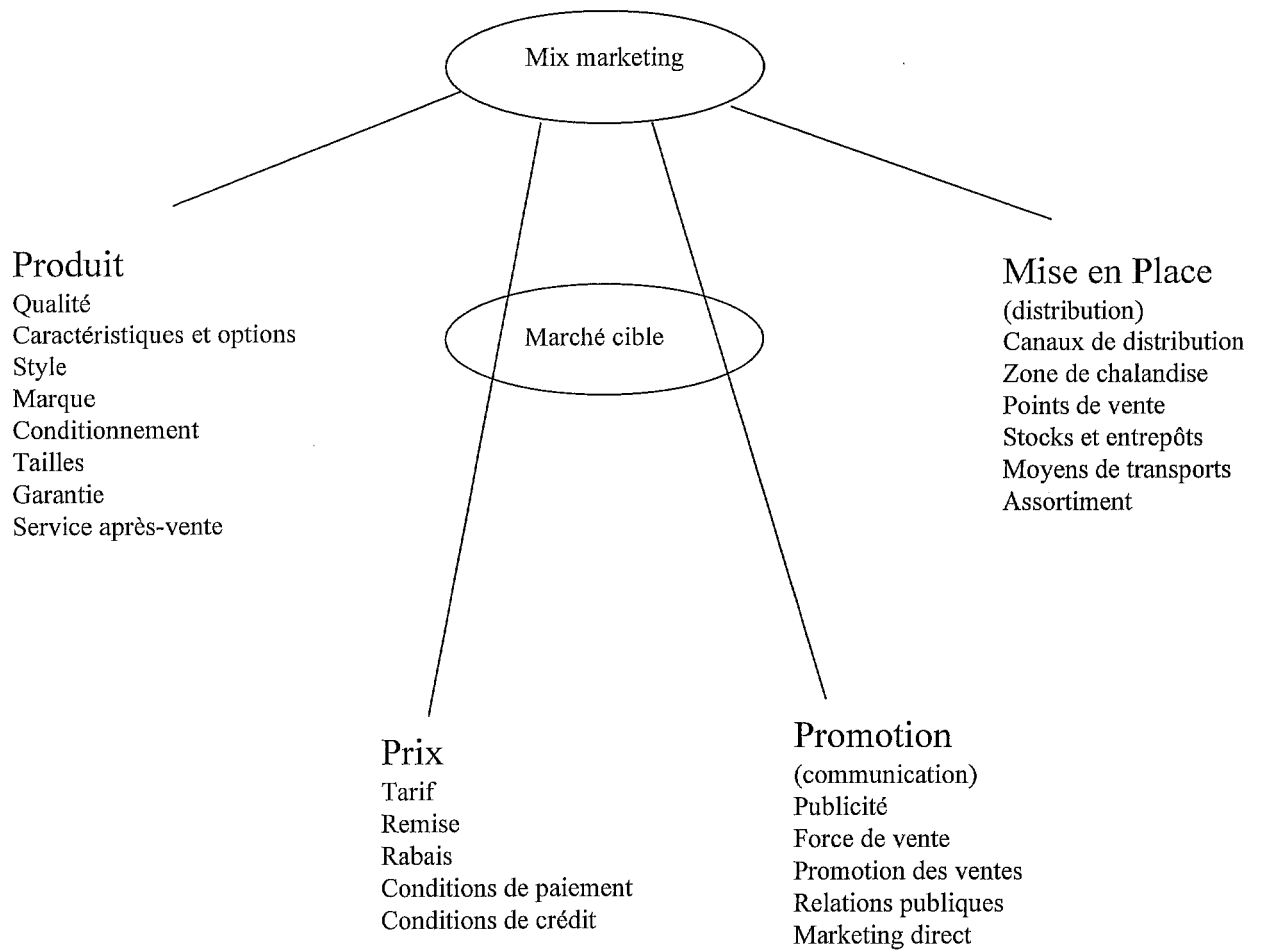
Mix marketing

Marché cible

Produit
Qualité
Caractéristiques et options
Style
Marque
Conditionnement
Tailles
Garantie
Service après-vente

Mise en Place
(distribution)
Canaux de distribution
Zone de chalandise
Points de vente
Stocks et entrepôts
Moyens de transports
Assortiment

Prix
Tarif
Remise
Rabais
Conditions de paiement
Conditions de crédit

Promotion
(communication)
Publicité
Force de vente
Promotion des ventes
Relations publiques
Marketing direct